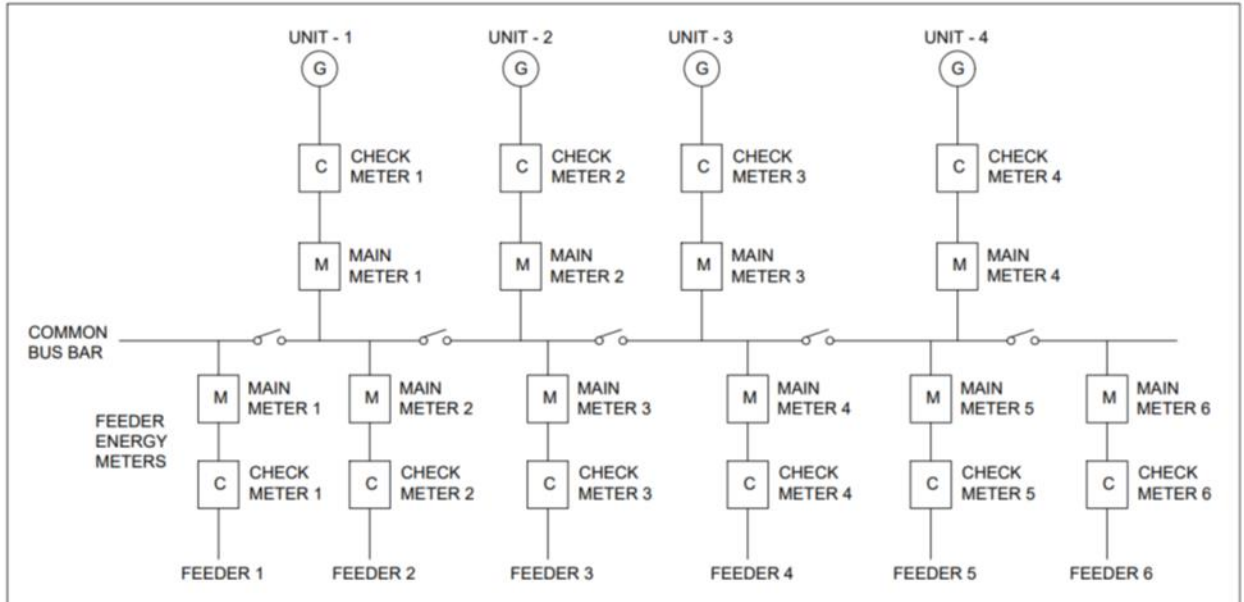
UNIT - 1
G
C
CHECK METER 1
M
MAIN METER 1

UNIT - 2
G
C
CHECK METER 2
M
MAIN METER 2

UNIT - 3
G
C
CHECK METER 3
M
MAIN METER 3

UNIT - 4
G
C
CHECK METER 4
M
MAIN METER 4

COMMON BUS BAR

FEEDER ENERGY METERS

M
MAIN METER 1
C
CHECK METER 1
FEEDER 1

M
MAIN METER 2
C
CHECK METER 2
FEEDER 2

M
MAIN METER 3
C
CHECK METER 3
FEEDER 3

M
MAIN METER 4
C
CHECK METER 4
FEEDER 4

M
MAIN METER 5
C
CHECK METER 5
FEEDER 5

M
MAIN METER 6
C
CHECK METER 6
FEEDER 6